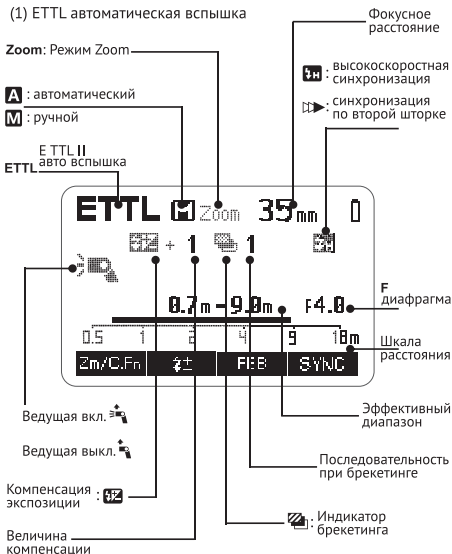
(1) ETTL автоматическая вспышка

Фокусное расстояние

Zoom: Режим Zoom

H: высокоскоростная синхронизация

A: автоматический

M: ручной

синхронизация по второй шторке

E TTL II авто вспышка

ETTL

ETTL M Zoom 35mm 0

+ 1 1

0.7m - 9.0m F4.0

F диафрагма

0.5 1 2 4 9 18m

Шкала расстояния

Zm/C.Fn ⚡± FEB SYNC

Ведущая вкл.

Ведущая выкл.

Эффективный диапазон

Последовательность при брекетинге

Компенсация экспозиции:

: Индикатор брекетинга

Величина компенсации